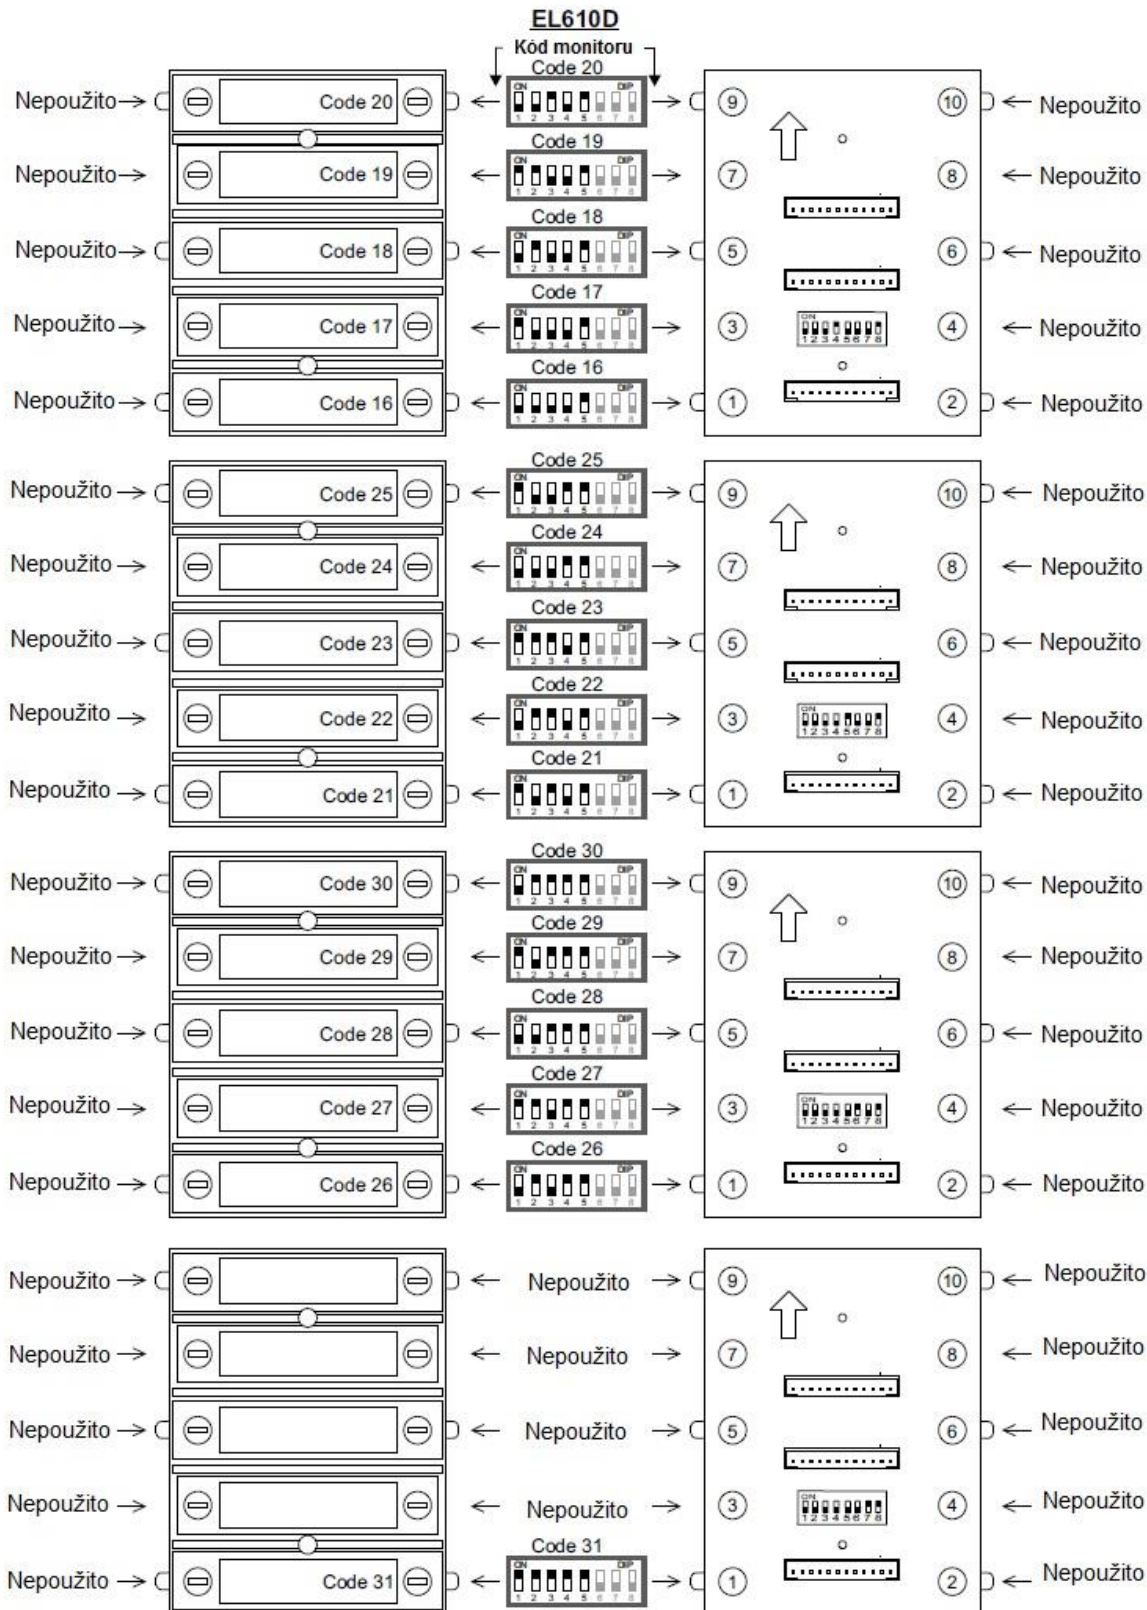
EL610D

Kód monitoru

Code 20
Nepoužito Code 20 9 10 Nepoužito
Code 19
Nepoužito Code 19 7 8 Nepoužito
Code 18
Nepoužito Code 18 5 6 Nepoužito
Code 17
Nepoužito Code 17 3 4 Nepoužito
Code 16
Nepoužito Code 16 1 2 Nepoužito

Code 25
Nepoužito Code 25 9 10 Nepoužito
Code 24
Nepoužito Code 24 7 8 Nepoužito
Code 23
Nepoužito Code 23 5 6 Nepoužito
Code 22
Nepoužito Code 22 3 4 Nepoužito
Code 21
Nepoužito Code 21 1 2 Nepoužito

Code 30
Nepoužito Code 30 9 10 Nepoužito
Code 29
Nepoužito Code 29 7 8 Nepoužito
Code 28
Nepoužito Code 28 5 6 Nepoužito
Code 27
Nepoužito Code 27 3 4 Nepoužito
Code 26
Nepoužito Code 26 1 2 Nepoužito

Nepoužito Nepoužito 9 10 Nepoužito
Nepoužito Nepoužito 7 8 Nepoužito
Nepoužito Nepoužito 5 6 Nepoužito
Nepoužito Nepoužito 3 4 Nepoužito
Code 31
Nepoužito Code 31 1 2 Nepoužito